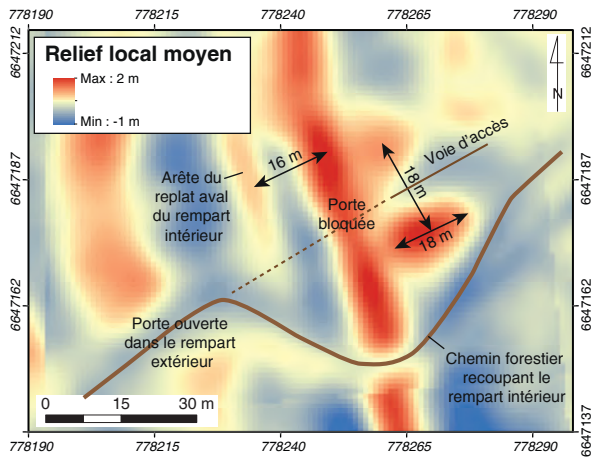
778190 778215 778240 778265 778290

6647212 6647187 6647162 6647137

Relief local moyen

Max : 2 m

Min : -1 m

N

Voie d'accès

16 m

18 m

18 m

Arête du replat aval du rempart intérieur

Porte bloquée

Porte ouverte dans le rempart extérieur

Chemin forestier recoupant le rempart intérieur

0 15 30 m

778190 778215 778240 778265 778290

6647212 6647187 6647162 6647137